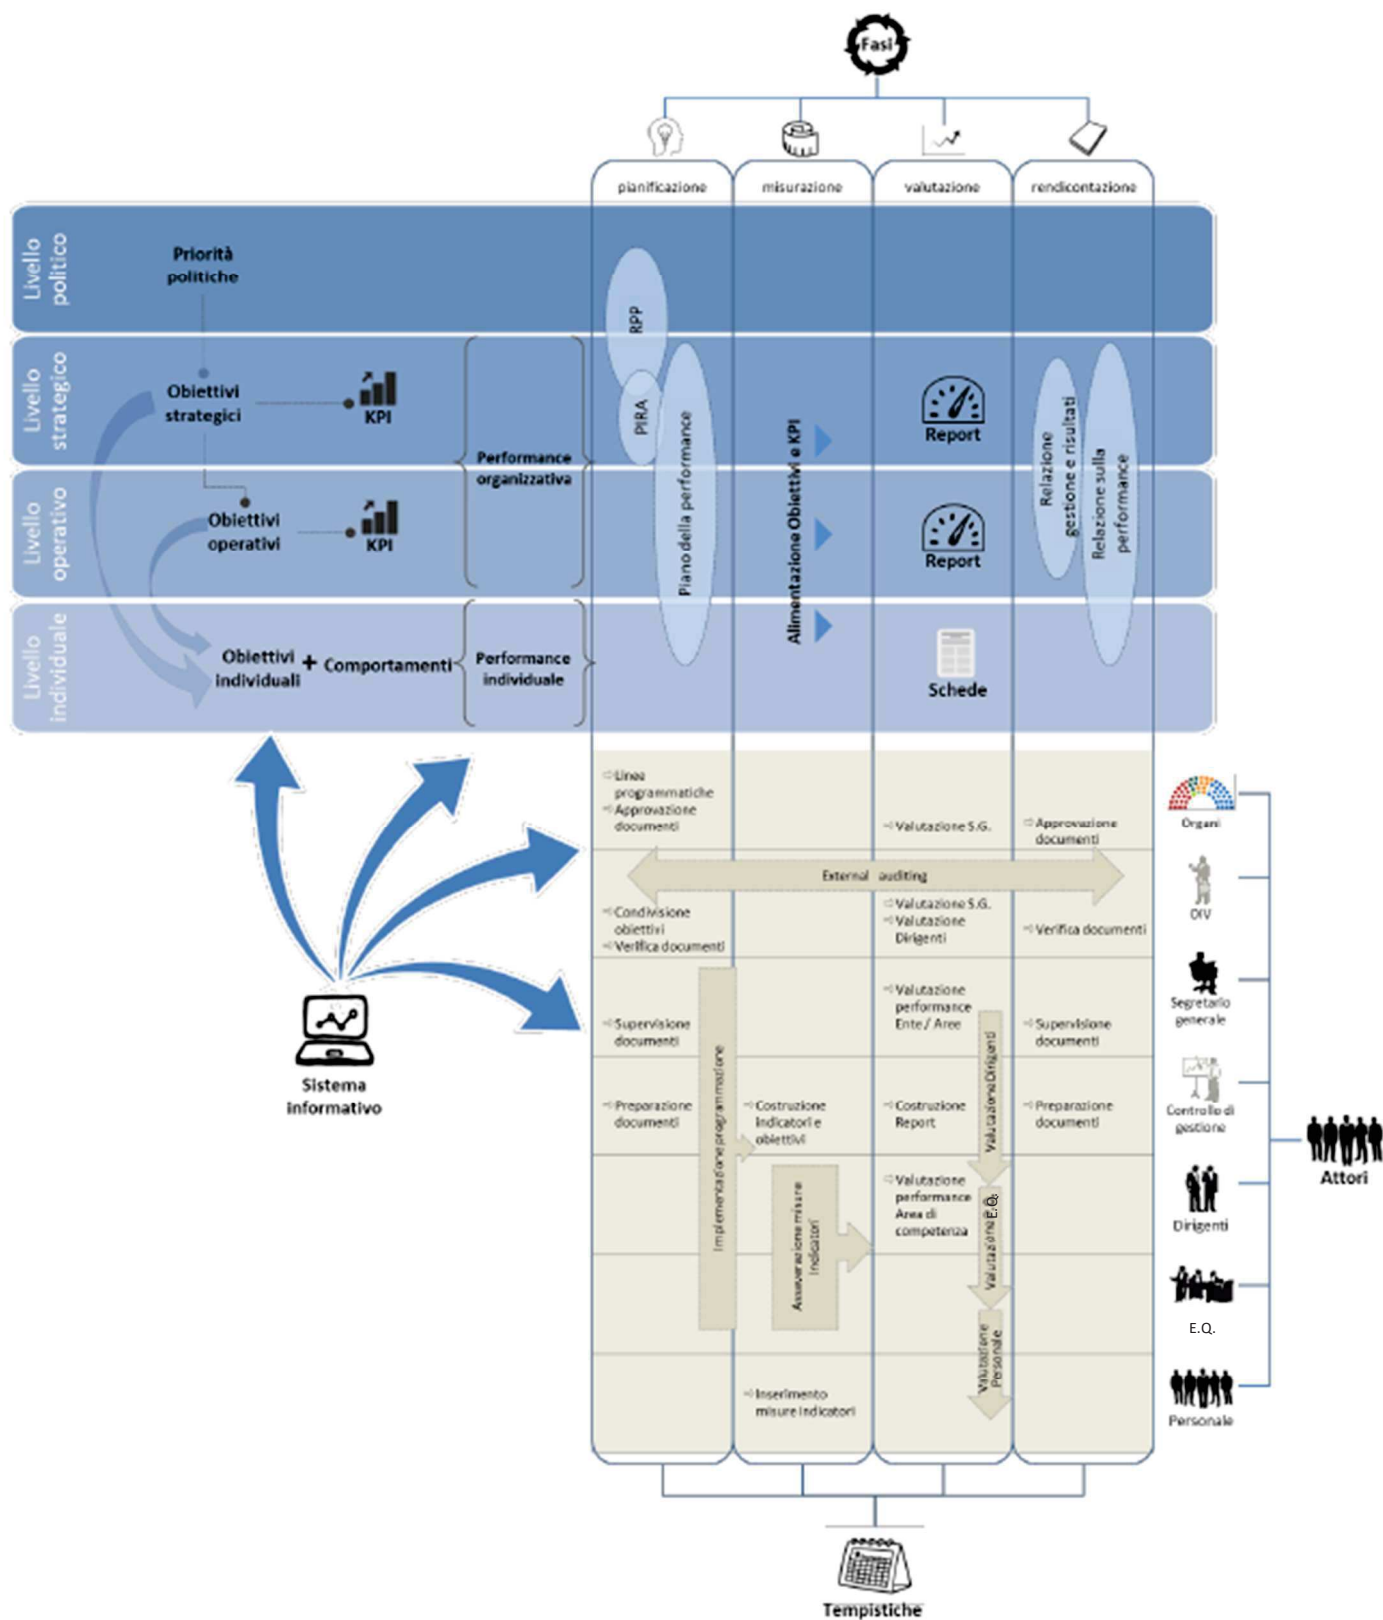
Fasi

pianificazione
misurazione
valutazione
rendicontazione

Livello politico
Priorità politiche
RPP

Livello strategico
Obiettivi strategici
KPI
PIRA
Report

Livello operativo
Obiettivi operativi
KPI
Report

Performance organizzativa
Piano della performance
Alimentazione Obiettivi e KPI
Relazione gestione e risultati
Relazione sulla performance

Livello individuale
Obiettivi individuali + Comportamenti
Performance individuale
Schede

Linee programmatiche
Approvazione documenti
Valutazione S.G.
Approvazione documenti
Organi

External auditing

Condivisione obiettivi
Verifica documenti
Valutazione S.G.
Valutazione Dirigenti
Verifica documenti
OIV

Supervisione documenti
Valutazione performance Ente / Aree
Supervisione documenti
Segretario generale

Preparazione documenti
Costruzione Indicatori e obiettivi
Costruzione Report
Preparazione documenti
Controllo di gestione

Implementazione programmazione
Valutazione Dirigenti

Asseverazione misure indicatori
Valutazione performance Area di competenza
Valutazione E.Q.
Dirigenti

E.Q.

Valutazione Personale
Inserimento misure indicatori
Personale

Attori

Sistema informativo

Tempistiche